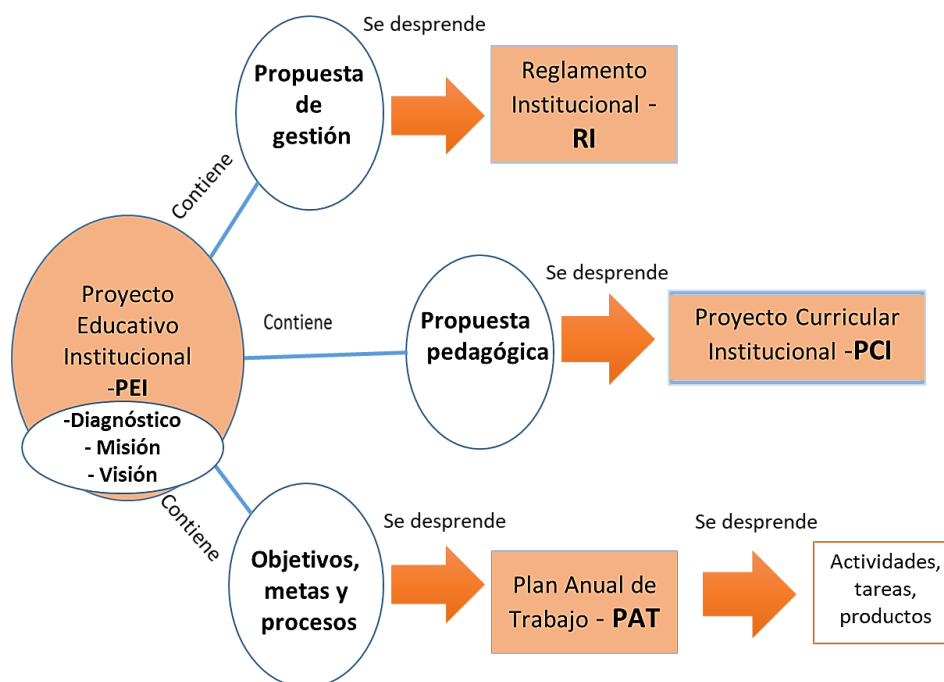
Proyecto Educativo Institucional -PEI

-Diagnóstico
- Misión
- Visión

Contiene

Propuesta de gestión

Se desprende

Reglamento Institucional - RI

Contiene

Propuesta pedagógica

Se desprende

Proyecto Curricular Institucional -PCI

Contiene

Objetivos, metas y procesos

Se desprende

Plan Anual de Trabajo - PAT

Se desprende

Actividades, tareas, productos